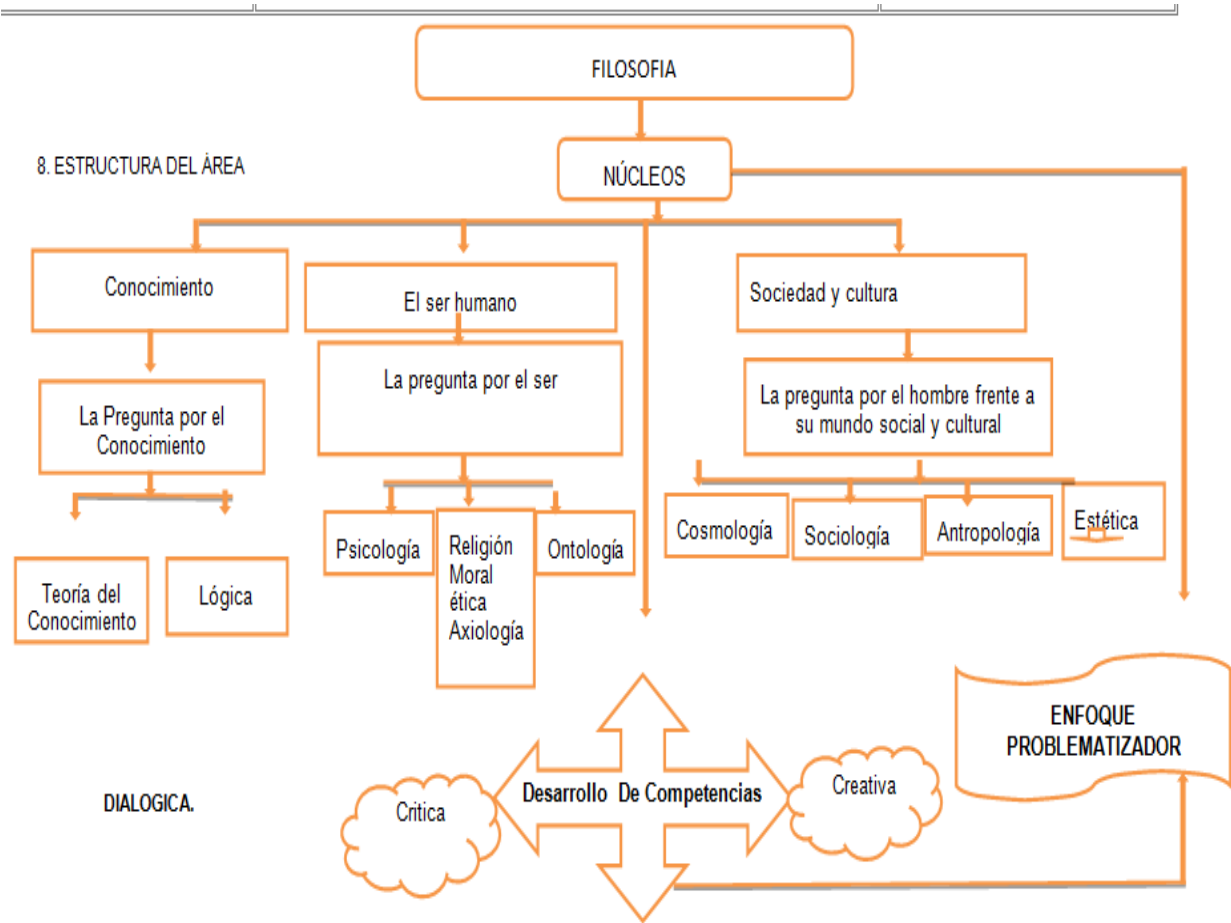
FILOSOFIA

8. ESTRUCTURA DEL ÁREA

NÚCLEOS

Conocimiento

El ser humano

Sociedad y cultura

La Pregunta por el Conocimiento

La pregunta por el ser

La pregunta por el hombre frente a su mundo social y cultural

Teoría del Conocimiento

Lógica

Psicología

Religión Moral ética Axiología

Ontología

Cosmología

Sociología

Antropología

Estética

ENFOQUE PROBLEMATIZADOR

DIALOGICA.

Critica

Desarrollo De Competencias

Creativa